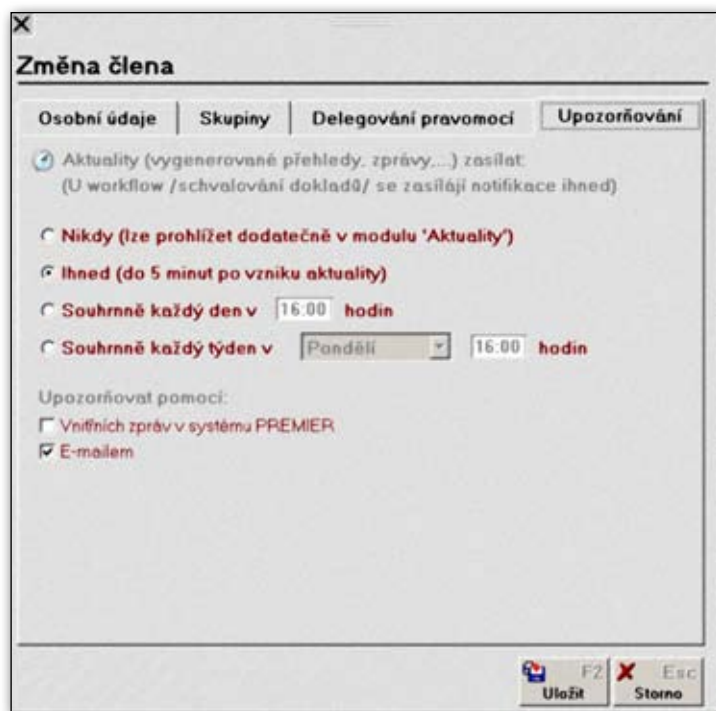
Změna člena

Osobní údaje | Skupiny | Delegování pravomocí | Upozorňování

Aktuality (vygenerované přehledy, zprávy,...) zasílat:
(U workflow /schvalování dokladů/ se zasílají notifikace ihned)

Nikdy (lze prohlížet dodatečně v modulu 'Aktuality')

Ihned (do 5 minut po vzniku aktuality)

Souhrnně každý den v 16:00 hodin

Souhrnně každý týden v Pondělí 16:00 hodin

Upozorňovat pomocí:

Vnitřních zpráv v systému PREMIER

E-mailem

F2 Uložit
Esc Storno